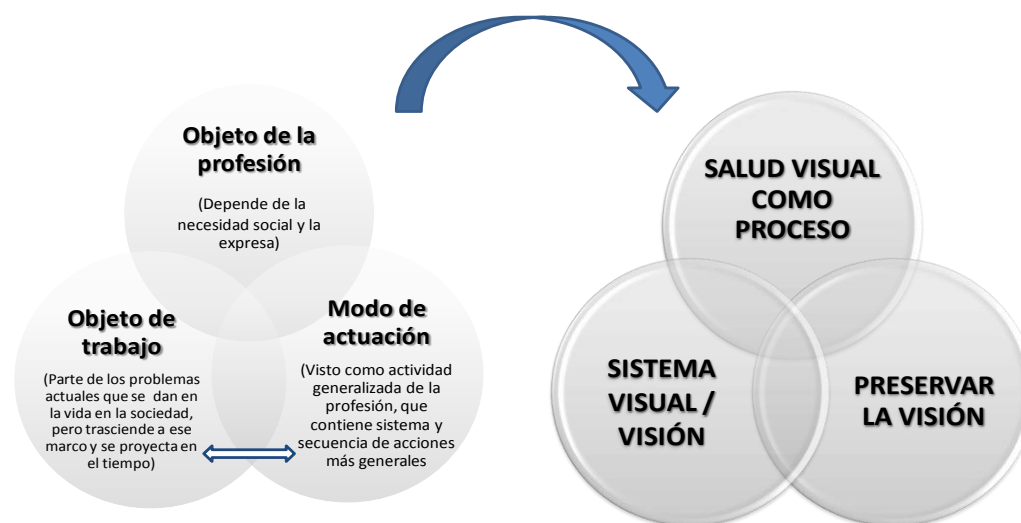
Objeto de la profesión

(Depende de la necesidad social y la expresa)

Objeto de trabajo

(Parte de los problemas actuales que se dan en la vida en la sociedad, pero trasciende a ese marco y se proyecta en el tiempo)

Modo de actuación

(Visto como actividad generalizada de la profesión, que contiene sistema y secuencia de acciones más generales

SALUD VISUAL COMO PROCESO

SISTEMA VISUAL / VISIÓN

PRESERVAR LA VISIÓN